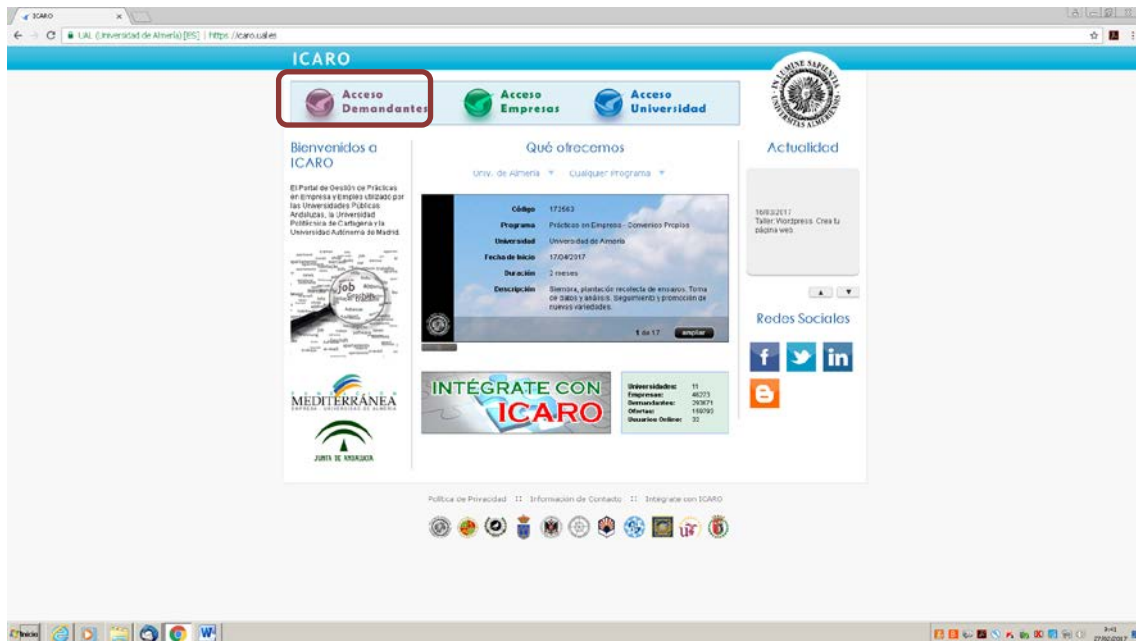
ICARO

UAL (Universidad de Almería) [ES] | https://icaro.ual.es

ICARO

Acceso Demandantes

Acceso Empresas

Acceso Universidad

IN LUMINE SAPIENTIA UNIVERSITAS ALMERIENSIS

Bienvenidos a ICARO

El Portal de Gestión de Prácticas en Empresa y Empleo utilizado por las Universidades Públicas Andaluzas, la Universidad Politécnica de Cartagena y la Universidad Autónoma de Madrid.

job

MEDITERRÁNEA
EMPRESA · UNIVERSIDAD DE ALMERÍA

JUNTA DE ANDALUCIA

Qué ofrecemos

Univ. de Almería ▼ Cualquier Programa ▼

| | |
|---|---|
| Código | 172563 |
| Programa | Prácticas en Empresa - Convenios Propios |
| Universidad | Universidad de Almería |
| Fecha de Inicio | 17/04/2017 |
| Duración | 2 meses |
| Descripción | Siembra, plantación recolecta de ensayos. Toma de datos y análisis. Seguimiento y promoción de nuevas variedades. |

1 de 17 ampliar

INTÉGRATE CON ICARO

| | |
|---|---|
| Universidades: | 11 |
| Empresas: | 46273 |
| Demandantes: | 293671 |
| Ofertas: | 159793 |
| Usuarios Online: | 32 |

Actualidad

16/03/2017
Taller: Wordpress. Crea tu página web.

Redes Sociales

Política de Privacidad :: Información de Contacto :: Intégrate con ICARO

Inicio